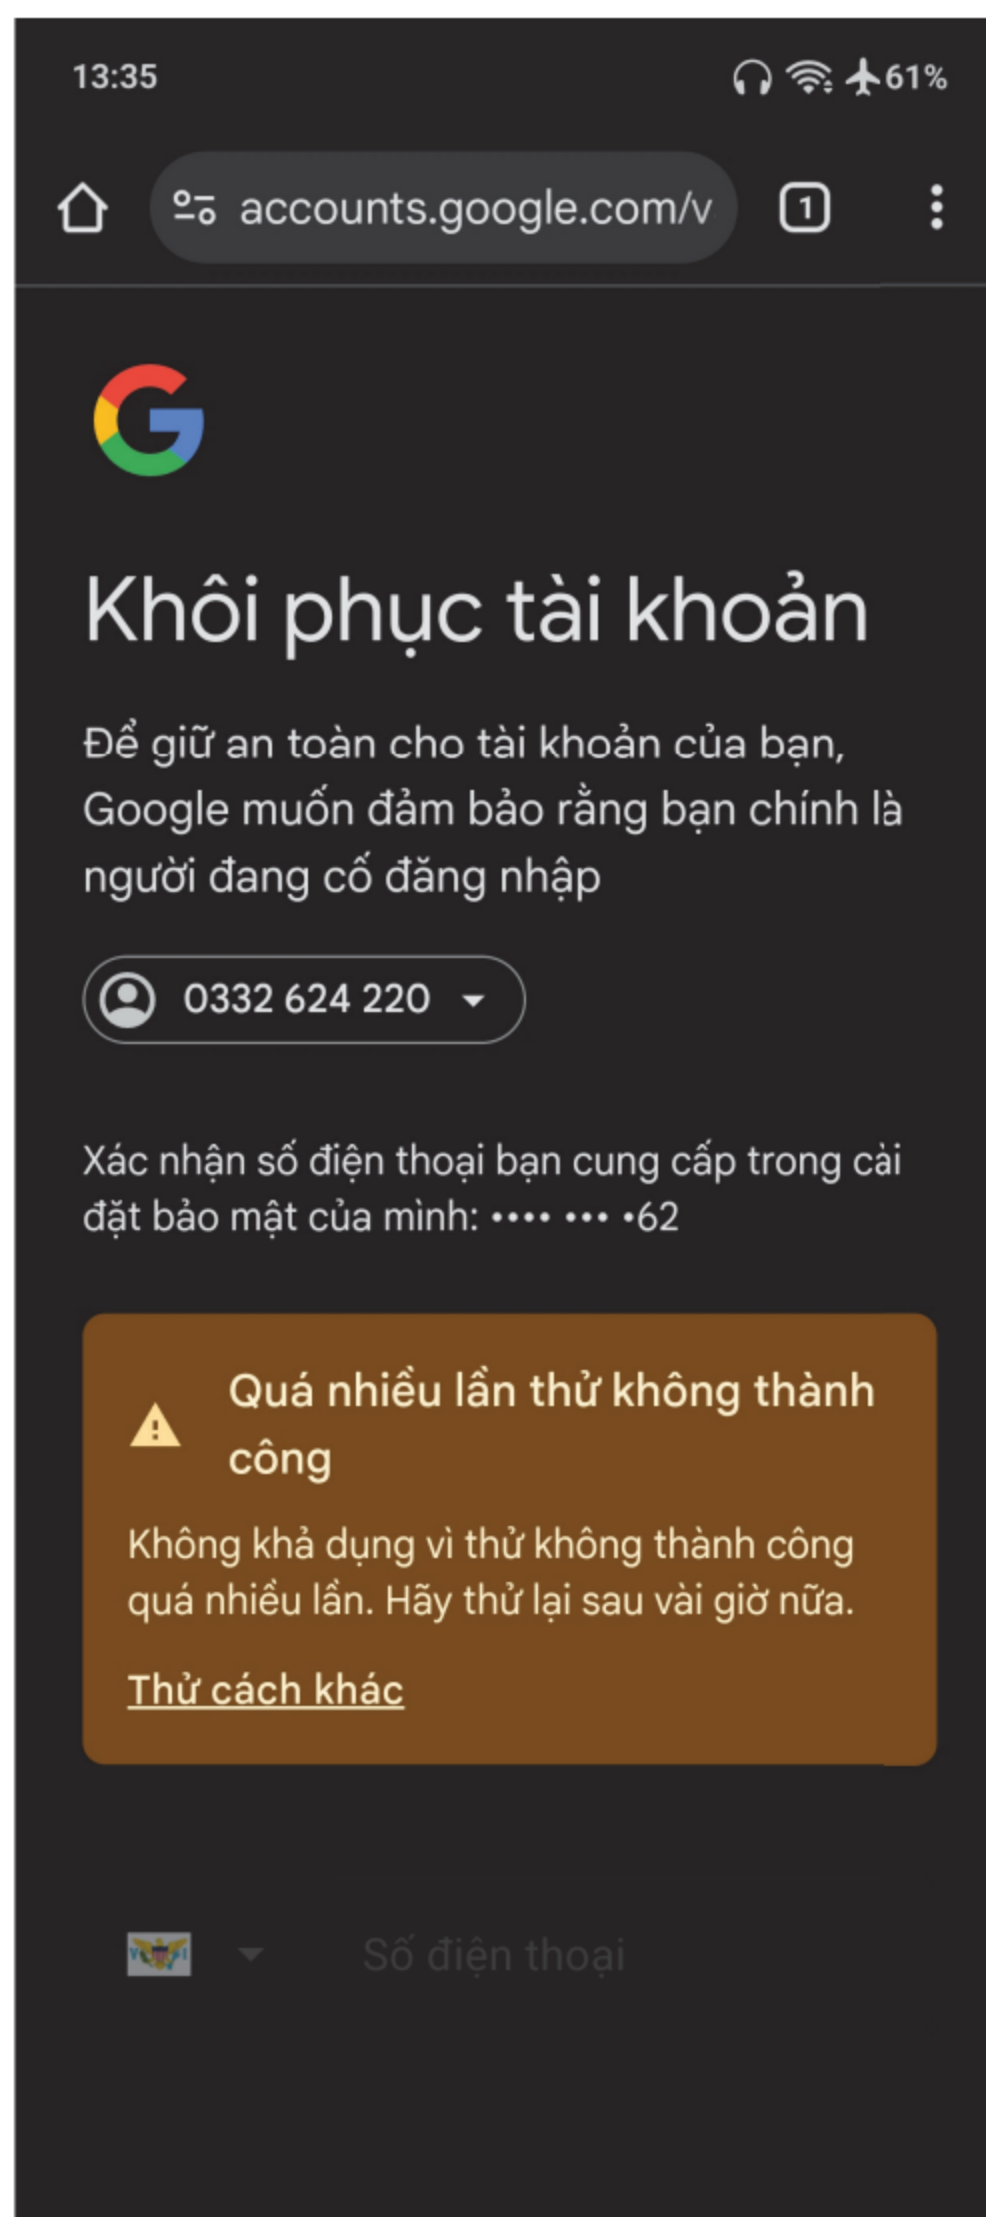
13:35

61%

accounts.google.com/v

1

Khôi phục tài khoản

Để giữ an toàn cho tài khoản của bạn, Google muốn đảm bảo rằng bạn chính là người đang cố đăng nhập

0332 624 220

Xác nhận số điện thoại bạn cung cấp trong cài đặt bảo mật của mình: •••• ••• •62

Quá nhiều lần thử không thành công

Không khả dụng vì thử không thành công quá nhiều lần. Hãy thử lại sau vài giờ nữa.

Thử cách khác

Số điện thoại